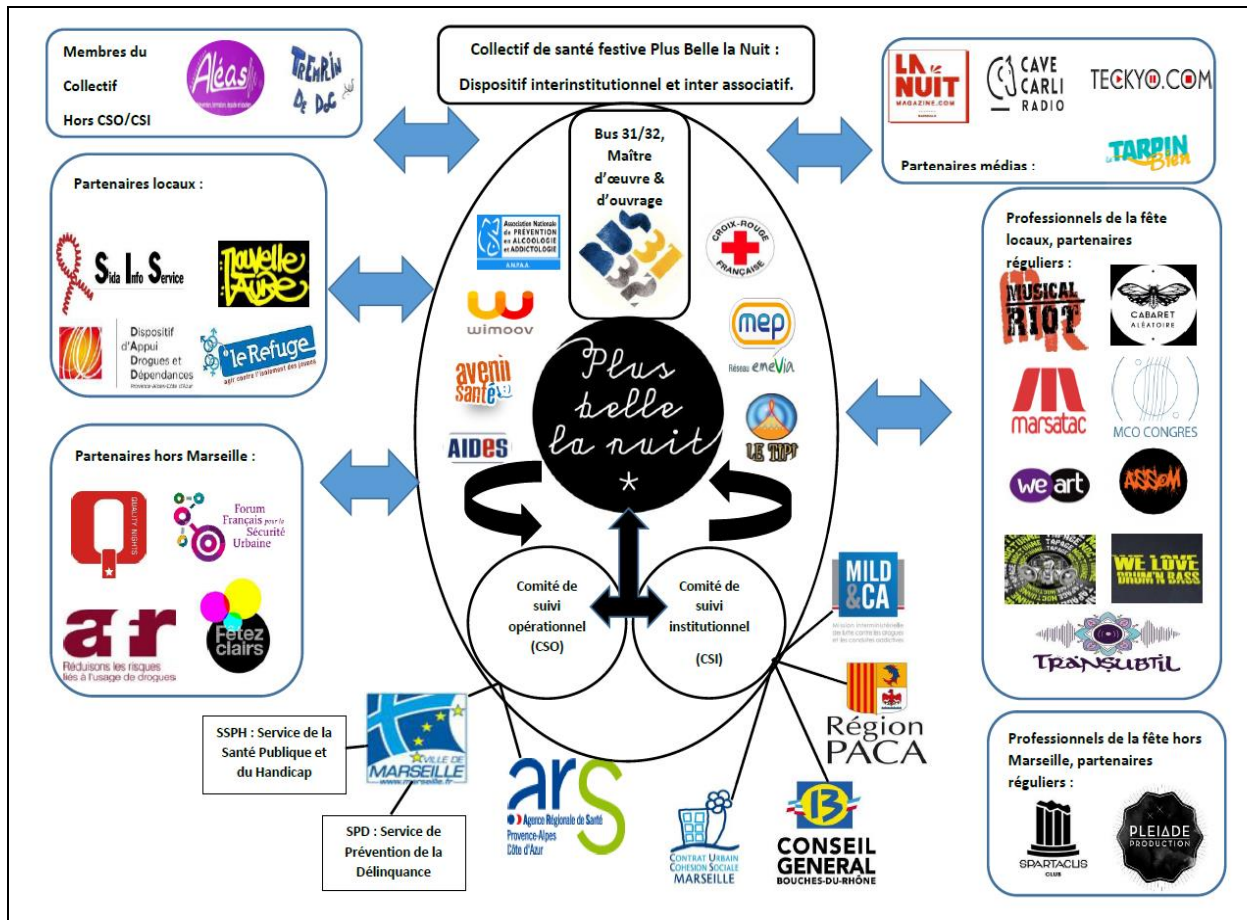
Collectif de santé festive Plus Belle la Nuit :

Dispositif interinstitutionnel et inter associatif.

Membres du Collectif Hors CSO/CSI

Aléas

Tremplin De Dos

LA NUIT MAGAZINE.COM

CAVE CARLI RADIO

TECKYO.COM

Partenaires médias :

TARPIN Bien

Partenaires locaux :

Sida Info Service

Nouvelle Aube

Dispositif d'Appui Drogues et Dépendances Provence-Alpes-Côte d'Azur

le Refuge agir contre l'isolement des jeunes

Bus 31/32, Maître d'œuvre & d'ouvrage

Association Nationale de PRÉVENTION en ALCOOLOGIE et ADDICTOLOGIE ANPAA

CROIX-ROUGE FRANÇAISE

wimoov

mep Réseau eneVia

avenir santé

Plus belle la nuit *

AIDES

LE TIPI

Professionnels de la fête locaux, partenaires réguliers :

MUSICAL RIOT

CABARET ALÉATOIRE

marsatac

MCO CONGRES

we art

ASSEM

WE LOVE DRUM'N BASS

TRANSUBTIL

Partenaires hors Marseille :

QUALITY NIGHTS

Forum Français pour la Sécurité Urbaine

Réduisons les risques liés à l'usage de drogues

Fetez clairs

Comité de suivi opérationnel (CSO)

Comité de suivi institutionnel (CSI)

MILD&CA Mission interministérielle de lutte contre les drogues et les conduites addictives

Région PACA

SSPH : Service de la Santé Publique et du Handicap

VILLE DE MARSEILLE www.marseille.fr

SPD : Service de Prévention de la Délinquance

ars Agence Régionale de Santé Provence-Alpes Côte d'Azur

CONTRAT URBAIN COHESION SOCIALE MARSEILLE

CONSEIL GENERAL BOUCHES-DU-RHÔNE

Professionnels de la fête hors Marseille, partenaires réguliers :

SPARTACUS CLUB

PLEIADE PRODUCTION